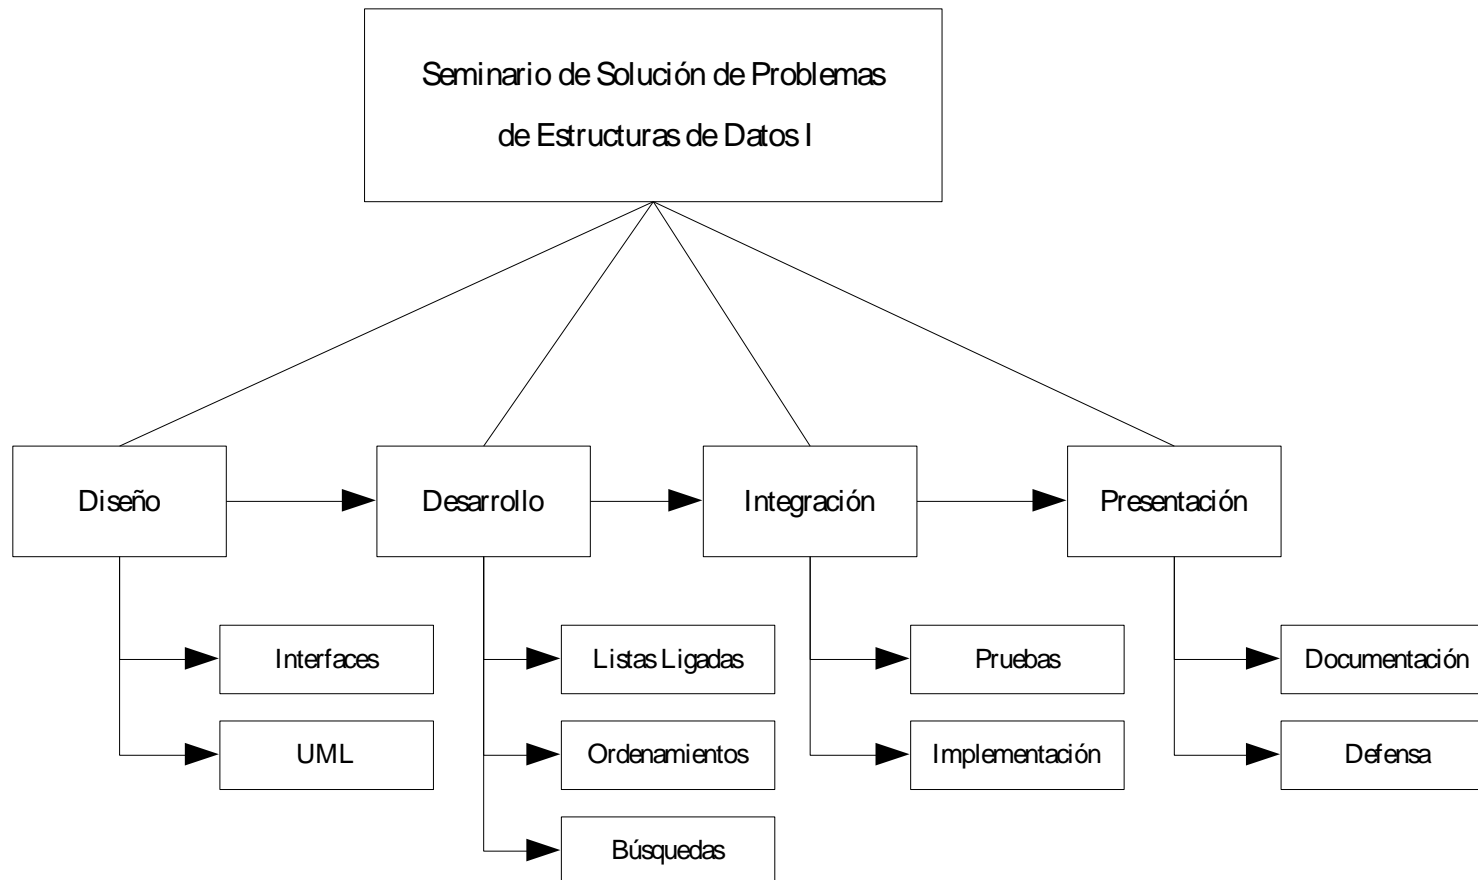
Seminario de Solución de Problemas de Estructuras de Datos I

Diseño

Interfaces

UML

Desarrollo

Listas Ligadas

Ordenamientos

Búsquedas

Integración

Pruebas

Implementación

Presentación

Documentación

Defensa